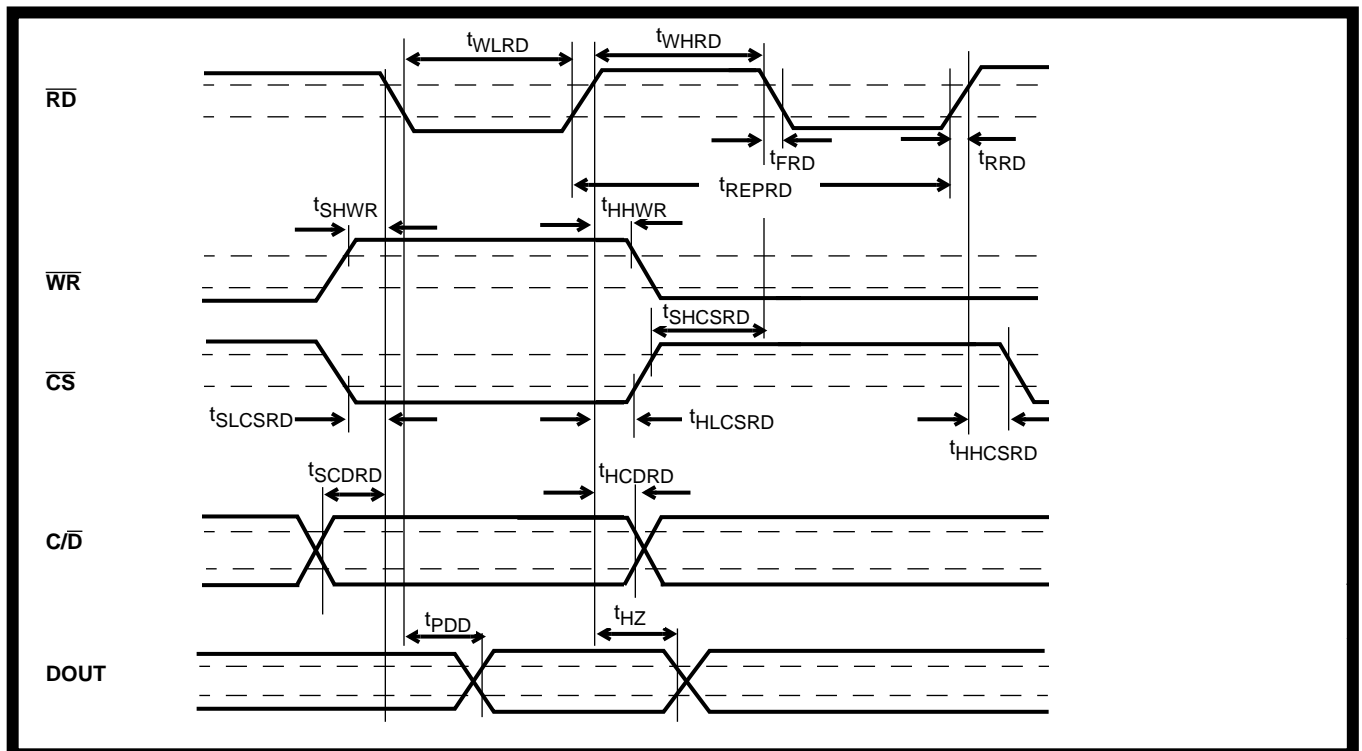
$t_{WLRD}$ $t_{WHRD}$

$\overline{RD}$

$t_{FRD}$ $t_{RRD}$

$t_{REPRD}$

$t_{SHWR}$ $t_{HHWR}$

$\overline{WR}$

$t_{SHCSRD}$

$\overline{CS}$

$t_{SLCSRD}$ $t_{HLCSRD}$ $t_{HHCSRD}$

$t_{SCDRD}$ $t_{HCDRD}$

$C/\overline{D}$

$t_{PDD}$ $t_{HZ}$

DOUT